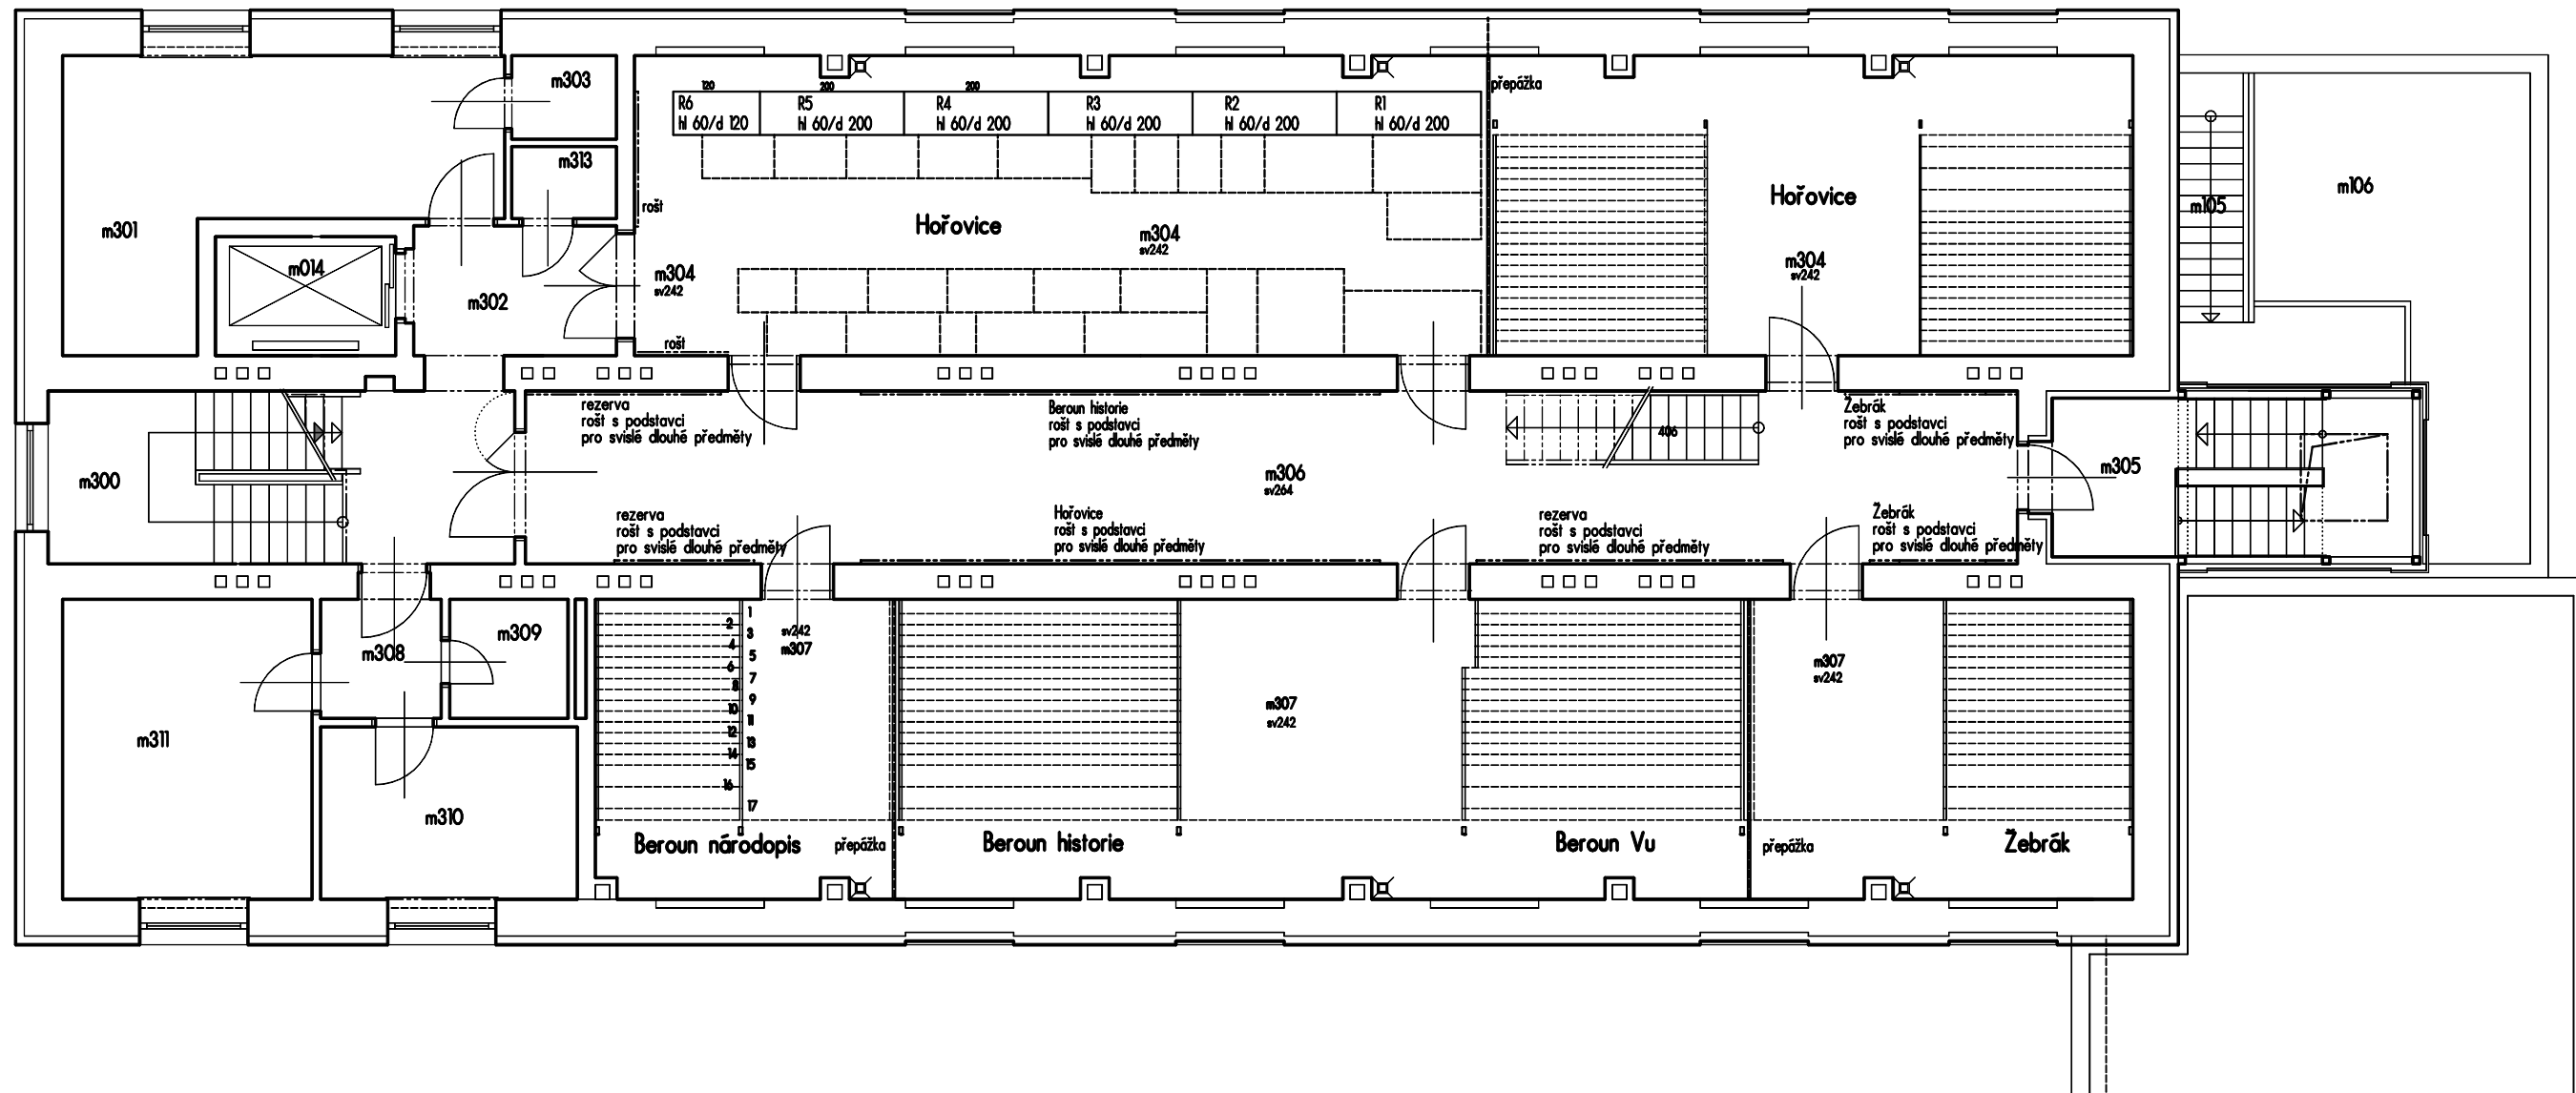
m303
120
200
200
R6
hl 60/d 120
R5
hl 60/d 200
R4
hl 60/d 200
R3
hl 60/d 200
R2
hl 60/d 200
R1
hl 60/d 200
přepážka
m313
rošt
Hořovice
m304
sv242
Hořovice
m105
m106
m301
m014
m302
m304
sv242
m304
sv242
rošt
rezerva
rošt s podstavci
pro svislé dlouhé předměty
Beroun historie
rošt s podstavci
pro svislé dlouhé předměty
406
Žebrák
rošt s podstavci
pro svislé dlouhé předměty
m300
m306
sv264
m305
rezerva
rošt s podstavci
pro svislé dlouhé předměty
Hořovice
rošt s podstavci
pro svislé dlouhé předměty
rezerva
rošt s podstavci
pro svislé dlouhé předměty
Žebrák
rošt s podstavci
pro svislé dlouhé předměty
m309
m308
1
2
3
4
5
6
7
8
9
10
11
12
13
14
15
16
17
sv242
m307
m307
sv242
m307
sv242
m311
m310
Beroun národopis
přepážka
Beroun historie
Beroun Vu
přepážka
Žebrák